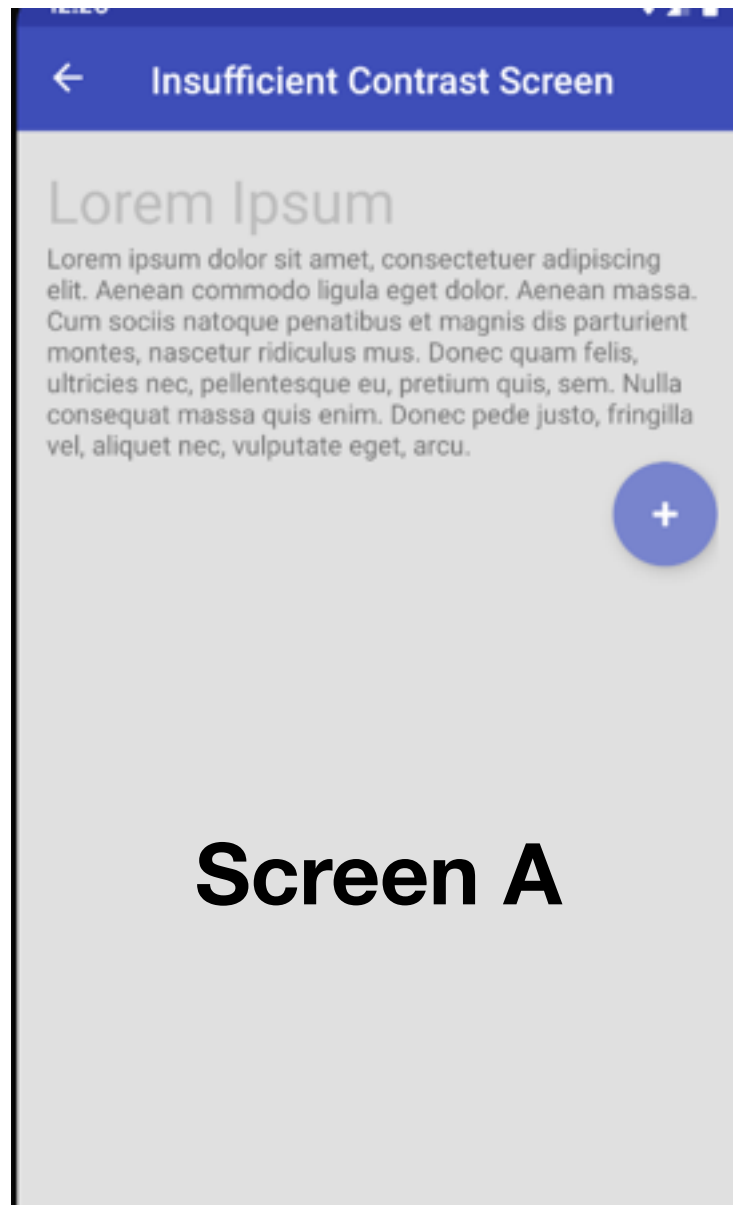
Insufficient Contrast Screen

Lorem Ipsum

Lorem ipsum dolor sit amet, consectetuer adipiscing elit. Aenean commodo ligula eget dolor. Aenean massa. Cum sociis natoque penatibus et magnis dis parturient montes, nascetur ridiculus mus. Donec quam felis, ultricies nec, pellentesque eu, pretium quis, sem. Nulla consequat massa quis enim. Donec pede justo, fringilla vel, aliquet nec, vulputate eget, arcu.

+

Screen A